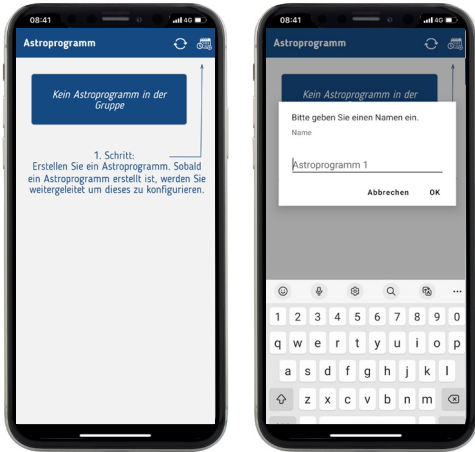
08:41 4G

Astroprogramm

Kein Astroprogramm in der Gruppe

1. Schritt:
Erstellen Sie ein Astroprogramm. Sobald ein Astroprogramm erstellt ist, werden Sie weitergeleitet um dieses zu konfigurieren.

08:41 4G

Astroprogramm

Kein Astroprogramm in der

Bitte geben Sie einen Namen ein.

Name

Astroprogramm 1

Abbrechen OK

1 2 3 4 5 6 7 8 9 0
q w e r t z u i o p
a s d f g h j k l
z x c v b n m